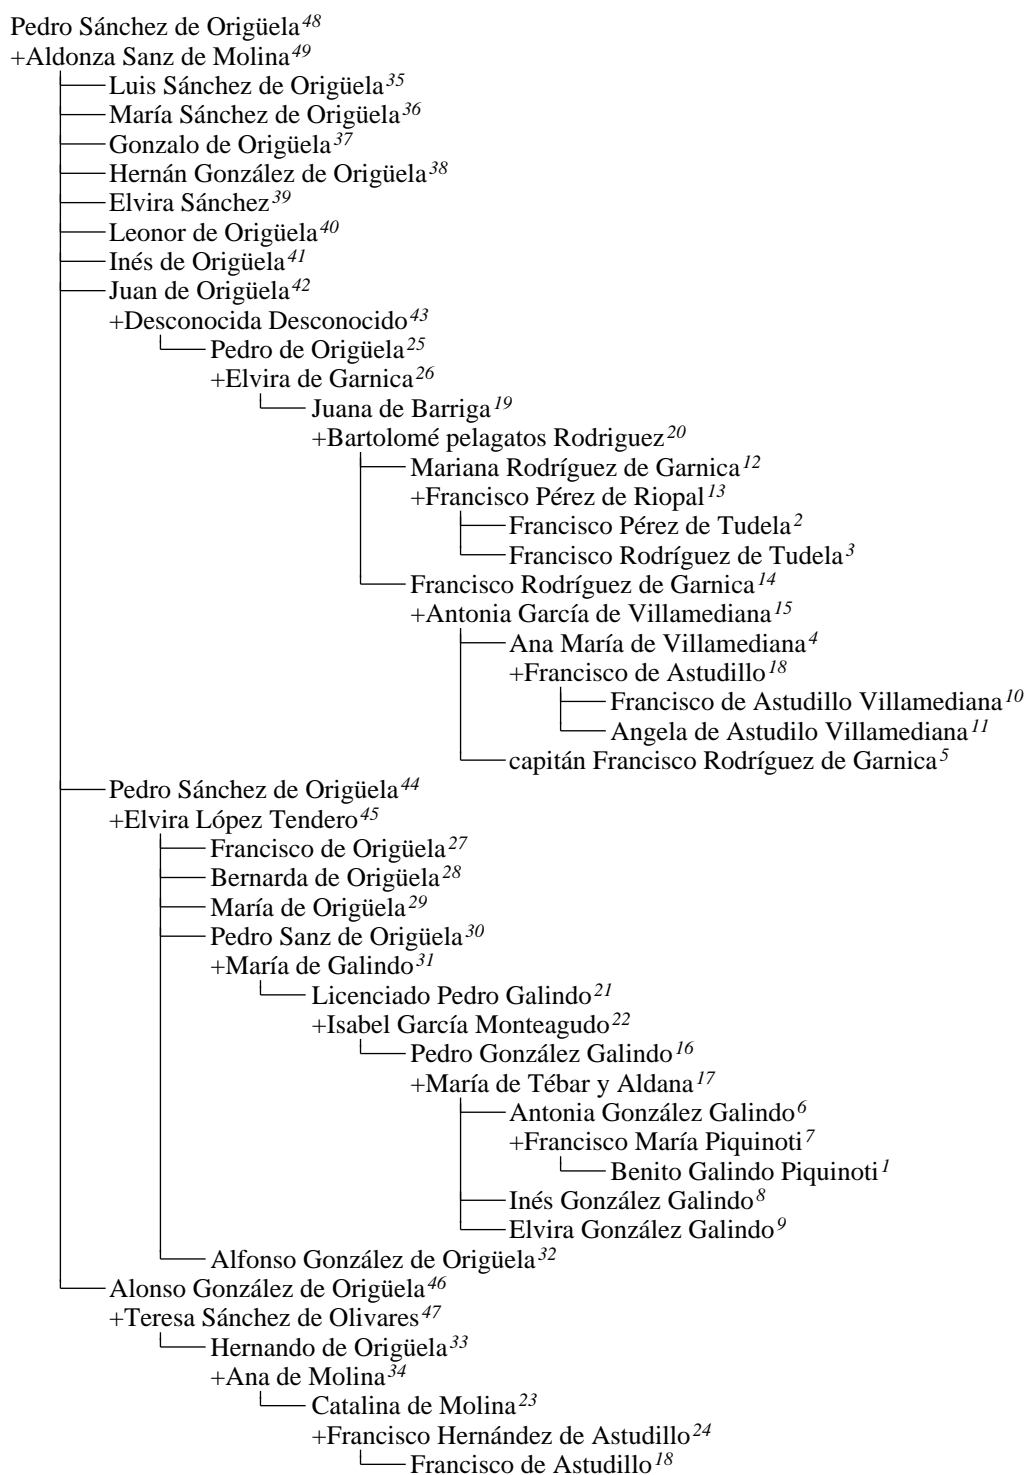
Pedro Sánchez de Origüela$^{48}$
+Aldonza Sanz de Molina$^{49}$
Luis Sánchez de Origüela$^{35}$
María Sánchez de Origüela$^{36}$
Gonzalo de Origüela$^{37}$
Hernán González de Origüela$^{38}$
Elvira Sánchez$^{39}$
Leonor de Origüela$^{40}$
Inés de Origüela$^{41}$
Juan de Origüela$^{42}$
+Desconocida Desconocido$^{43}$
Pedro de Origüela$^{25}$
+Elvira de Garnica$^{26}$
Juana de Barriga$^{19}$
+Bartolomé pelagatos Rodriguez$^{20}$
Mariana Rodríguez de Garnica$^{12}$
+Francisco Pérez de Riopal$^{13}$
Francisco Pérez de Tudela$^{2}$
Francisco Rodríguez de Tudela$^{3}$
Francisco Rodríguez de Garnica$^{14}$
+Antonia García de Villamediana$^{15}$
Ana María de Villamediana$^{4}$
+Francisco de Astudillo$^{18}$
Francisco de Astudillo Villamediana$^{10}$
Angela de Astudilo Villamediana$^{11}$
capitán Francisco Rodríguez de Garnica$^{5}$
Pedro Sánchez de Origüela$^{44}$
+Elvira López Tendero$^{45}$
Francisco de Origüela$^{27}$
Bernarda de Origüela$^{28}$
María de Origüela$^{29}$
Pedro Sanz de Origüela$^{30}$
+María de Galindo$^{31}$
Licenciado Pedro Galindo$^{21}$
+Isabel García Monteagudo$^{22}$
Pedro González Galindo$^{16}$
+María de Tébar y Aldana$^{17}$
Antonia González Galindo$^{6}$
+Francisco María Piquinoti$^{7}$
Benito Galindo Piquinoti$^{1}$
Inés González Galindo$^{8}$
Elvira González Galindo$^{9}$
Alfonso González de Origüela$^{32}$
Alonso González de Origüela$^{46}$
+Teresa Sánchez de Olivares$^{47}$
Hernando de Origüela$^{33}$
+Ana de Molina$^{34}$
Catalina de Molina$^{23}$
+Francisco Hernández de Astudillo$^{24}$
Francisco de Astudillo$^{18}$